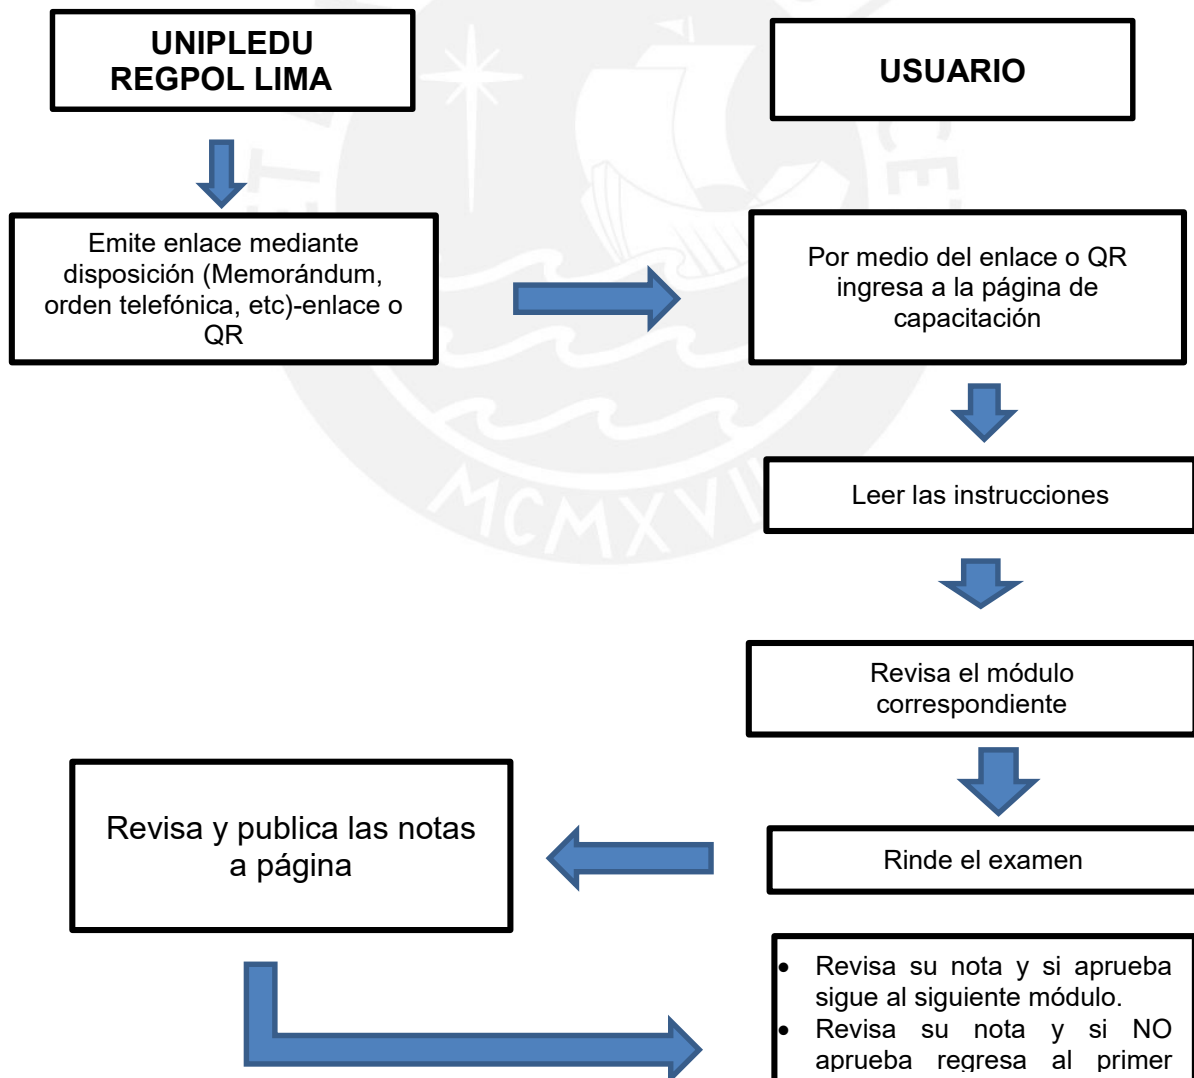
UNIPLEDU REGPOL LIMA

USUARIO

Emite enlace mediante disposición (Memorándum, orden telefónica, etc)-enlace o QR

Por medio del enlace o QR ingresa a la página de capacitación

Leer las instrucciones

Revisa el módulo correspondiente

Revisa y publica las notas a página

Rinde el examen

- Revisa su nota y si aprueba sigue al siguiente módulo.
- Revisa su nota y si NO aprueba regresa al primer